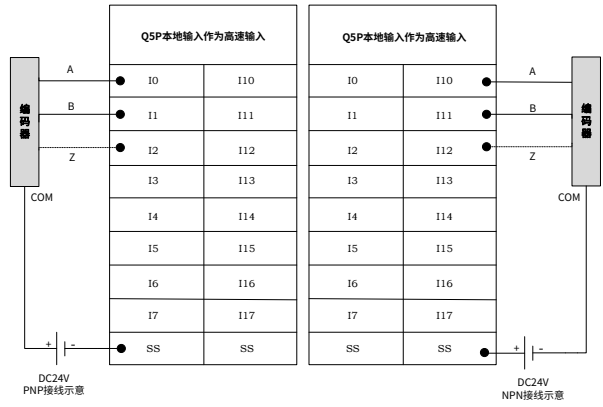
Q5P本地输入作为高速输入

| I0 | I10 |
|---|---|
| I1 | I11 |
| I2 | I12 |
| I3 | I13 |
| I4 | I14 |
| I5 | I15 |
| I6 | I16 |
| I7 | I17 |
| SS | SS |

Q5P本地输入作为高速输入

| I0 | I10 |
|---|---|
| I1 | I11 |
| I2 | I12 |
| I3 | I13 |
| I4 | I14 |
| I5 | I15 |
| I6 | I16 |
| I7 | I17 |
| SS | SS |

编码器
A
B
Z
COM
+ -
DC24V
PNP接线示意

编码器
A
B
Z
COM
+ -
DC24V
NPN接线示意